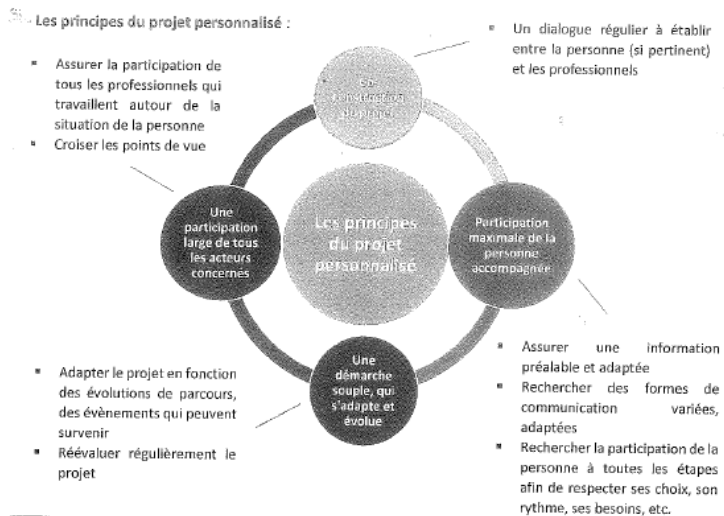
Les principes du projet personnalisé :

- Un dialogue régulier à établir entre la personne (si pertinent) et les professionnels

- Assurer la participation de tous les professionnels qui travaillent autour de la situation de la personne
- Croiser les points de vue

Co-construction du projet

Les principes du projet personnalisé

Une participation large de tous les acteurs concernés

Participation maximale de la personne accompagnée

Une démarche souple, qui s'adapte et évolue

- Adapter le projet en fonction des évolutions de parcours, des évènements qui peuvent survenir
- Réévaluer régulièrement le projet

- Assurer une information préalable et adaptée
- Rechercher des formes de communication variées, adaptées
- Rechercher la participation de la personne à toutes les étapes afin de respecter ses choix, son rythme, ses besoins, etc.